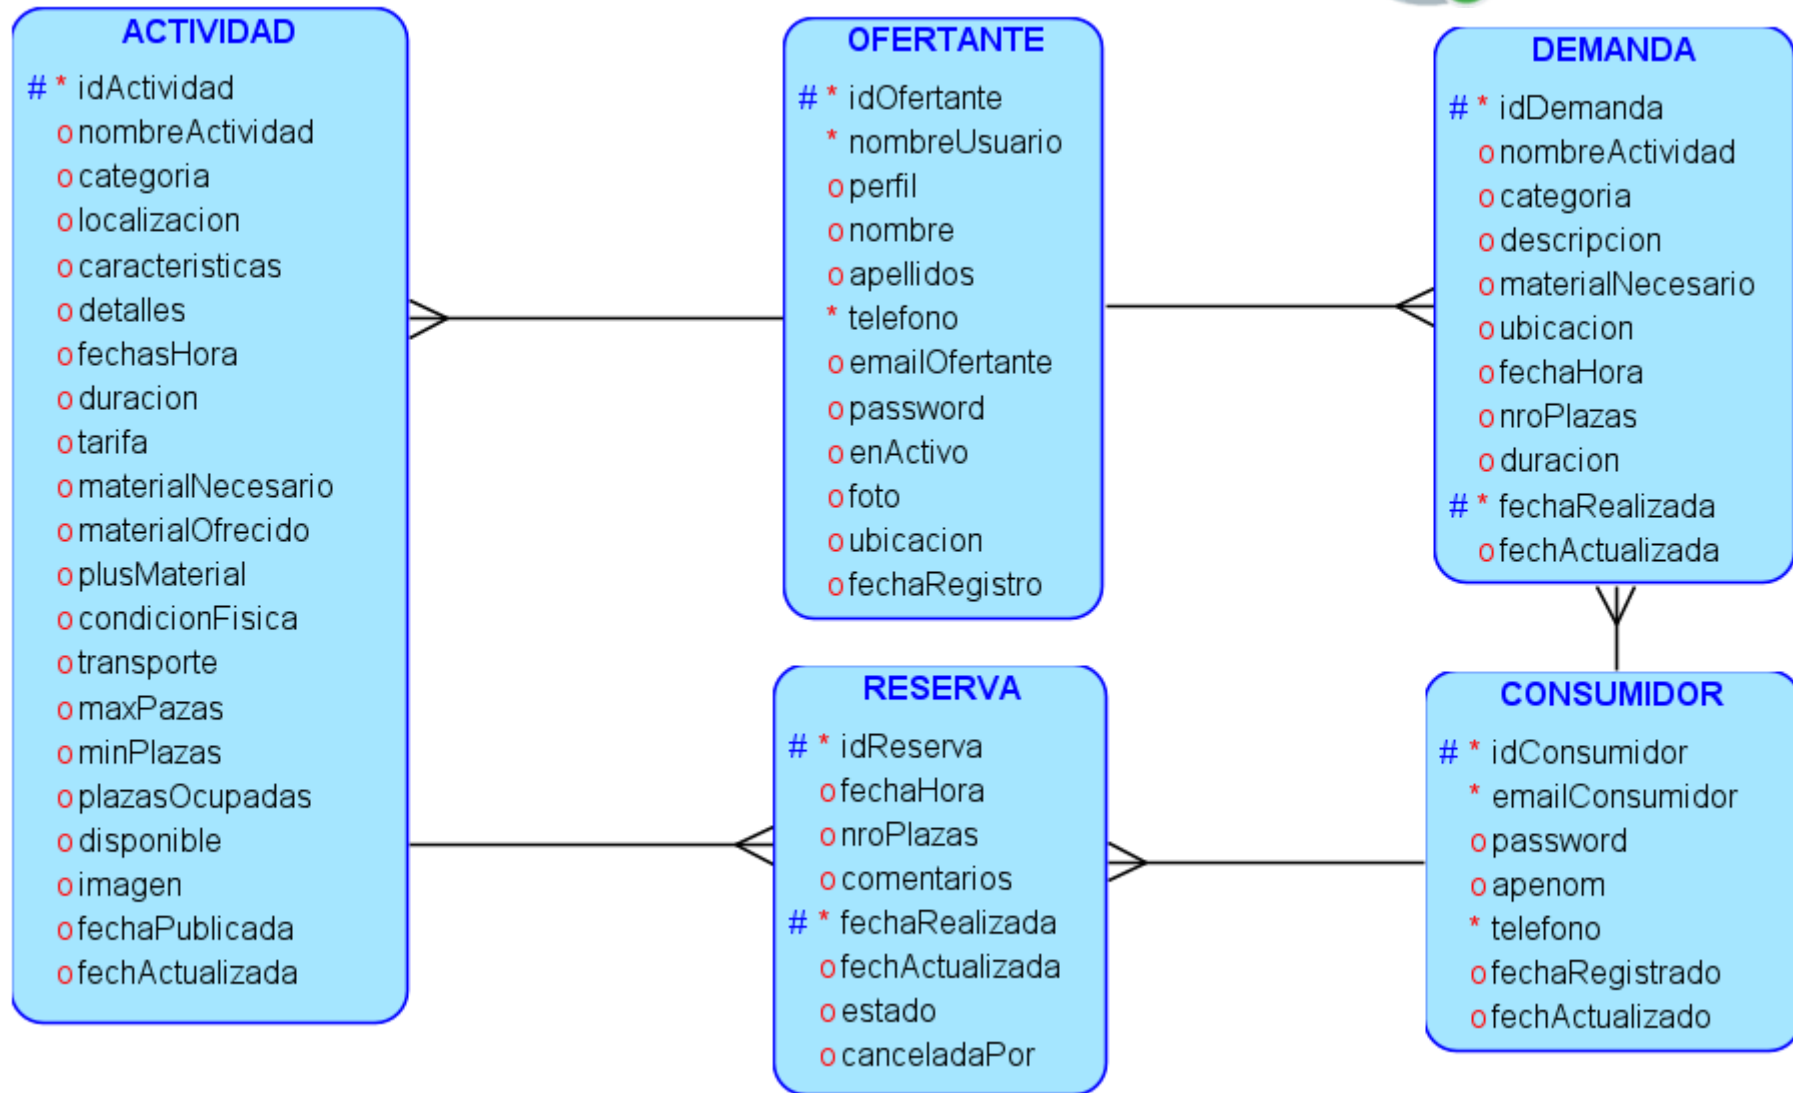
ACTIVIDAD
# * idActividad
o nombreActividad
o categoria
o localizacion
o caracteristicas
o detalles
o fechasHora
o duracion
o tarifa
o materialNecesario
o materialOfrecido
o plusMaterial
o condicionFisica
o transporte
o maxPazas
o minPlazas
o plazasOcupadas
o disponible
o imagen
o fechaPublicada
o fechActualizada

OFERTANTE
# * idOfertante
* nombreUsuario
o perfil
o nombre
o apellidos
* telefono
o emailOfertante
o password
o enActivo
o foto
o ubicacion
o fechaRegistro

DEMANDA
# * idDemanda
o nombreActividad
o categoria
o descripcion
o materialNecesario
o ubicacion
o fechaHora
o nroPlazas
o duracion
# * fechaRealizada
o fechActualizada

RESERVA
# * idReserva
o fechaHora
o nroPlazas
o comentarios
# * fechaRealizada
o fechActualizada
o estado
o canceladaPor

CONSUMIDOR
# * idConsumidor
* emailConsumidor
o password
o apenom
* telefono
o fechaRegistrado
o fechActualizado